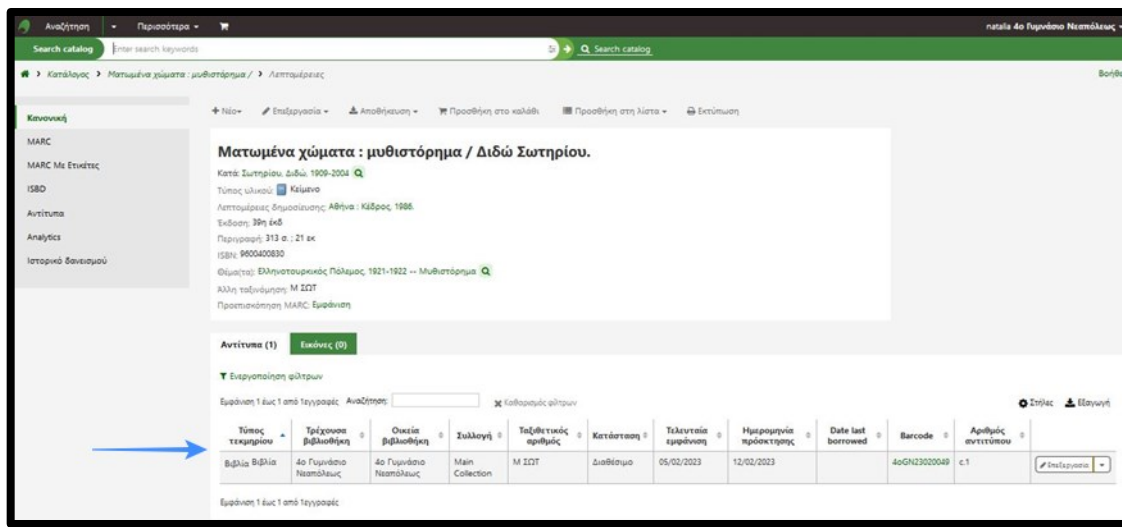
Αναζήτηση ▾ Περισσότερα ▾ natalia 4ο Γυμνάσιο Νεαπόλεως ▾

Search catalog Enter search keywords Search catalog

Κατάλογος › Ματωμένα χώματα : μυθιστόρημα / › Λεπτομέρειες Βοήθεια

Κανονική
MARC
MARC Με Ετικέτες
ISBD
Αντίτυπα
Analytics
Ιστορικό δανεισμού

+ Νέο ▾ Επεξεργασία ▾ Αποθήκευση ▾ Προσθήκη στο καλάθι Προσθήκη στη λίστα ▾ Εκτύπωση

Ματωμένα χώματα : μυθιστόρημα / Διδώ Σωτηρίου.

Κατά: Σωτηρίου, Διδώ, 1909-2004
Τύπος υλικού: Κείμενο
Λεπτομέρειες δημοσίευσης: Αθήνα : Κέδρος, 1986.
Έκδοση: 39η έκδ
Περιγραφή: 313 σ. ; 21 εκ
ISBN: 9600400830
Θέμα(τα): Ελληνοτουρκικός Πόλεμος, 1921-1922 -- Μυθιστόρημα
Άλλη ταξινόμηση: Μ ΣΩΤ
Προεπισκόπηση MARC: Εμφάνιση

Αντίτυπα (1) Εικόνες (0)

Ενεργοποίηση φίλτρων

Εμφάνιση 1 έως 1 από 1εγγραφές Αναζήτηση: Καθαρισμός φίλτρων Στήλες Εξαγωγή

| Τύπος τεκμηρίου | Τρέχουσα βιβλιοθήκη | Οικεία βιβλιοθήκη | Συλλογή | Ταξιθετικός αριθμός | Κατάσταση | Τελευταία εμφάνιση | Ημερομηνία πρόσκτησης | Date last borrowed | Barcode | Αριθμός αντιτύπου | |
|---|---|---|---|---|---|---|---|---|---|---|---|
| Βιβλία Βιβλία | 4ο Γυμνάσιο Νεαπόλεως | 4ο Γυμνάσιο Νεαπόλεως | Main Collection | Μ ΣΩΤ | Διαθέσιμο | 05/02/2023 | 12/02/2023 | | 4oGN23020049 | c.1 | Επεξεργασία ▾ |

Εμφάνιση 1 έως 1 από 1εγγραφές